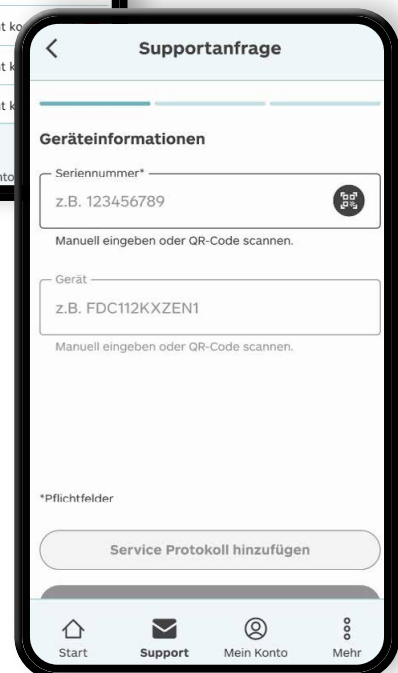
t ko
t k
t k
nto

Supportanfrage

Geräteinformationen

Seriennummer*
z.B. 123456789
Manuell eingeben oder QR-Code scannen.

Gerät
z.B. FDC112KXZEN1
Manuell eingeben oder QR-Code scannen.

*Pflichtfelder

Service Protokoll hinzufügen

Start
Support
Mein Konto
Mehr